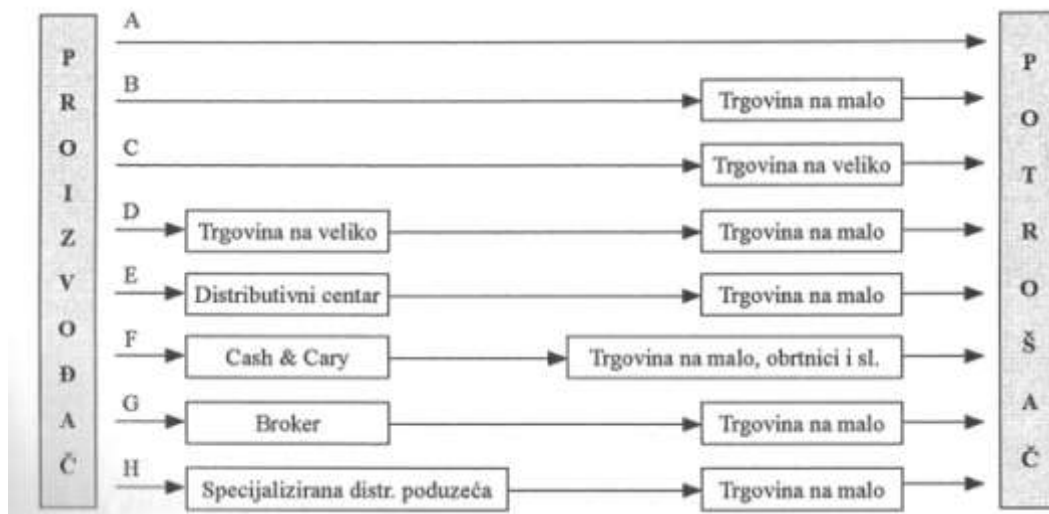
PROIZVOĐAČ

A

B Trgovina na malo

C Trgovina na veliko

D Trgovina na veliko Trgovina na malo

E Distributivni centar Trgovina na malo

F Cash & Cary Trgovina na malo, obrtnici i sl.

G Broker Trgovina na malo

H Specijalizirana distr. poduzeća Trgovina na malo

POTROŠAČ